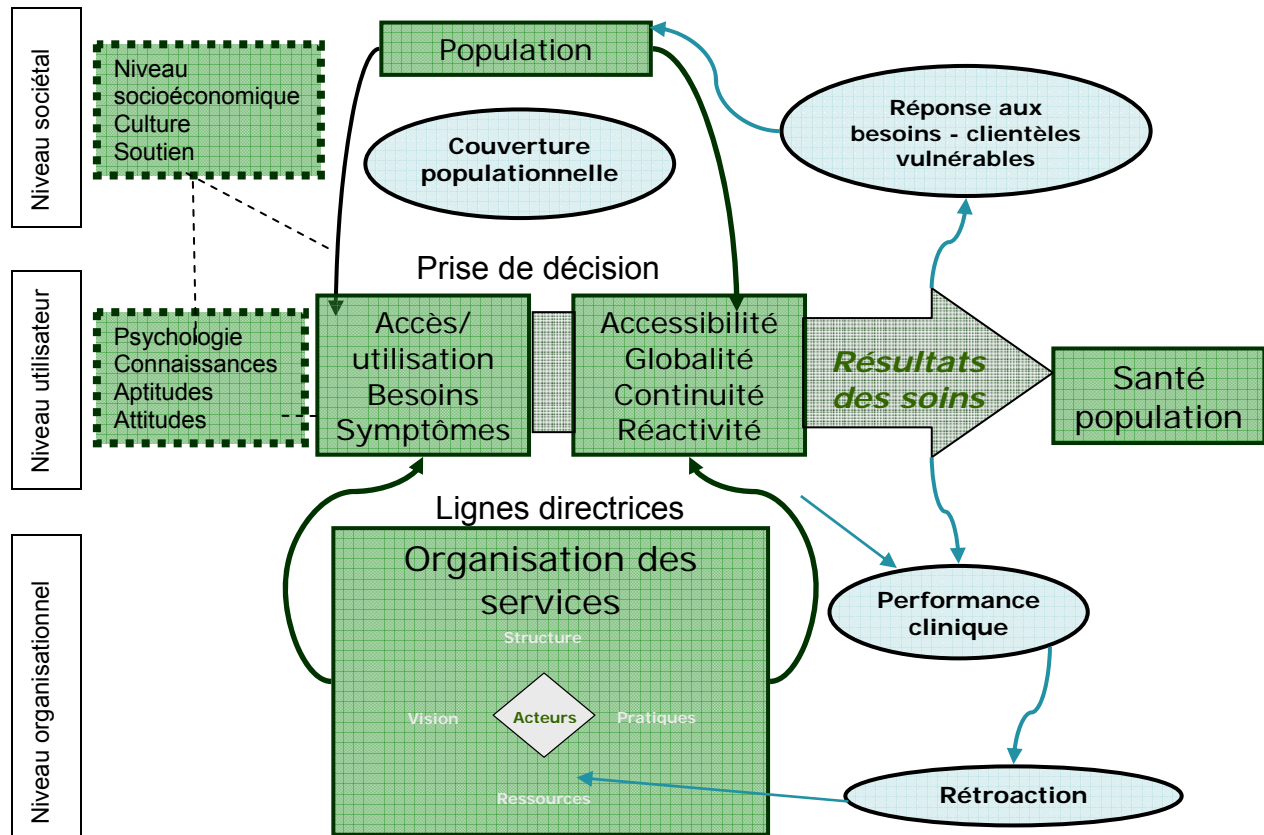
Niveau sociétal

Niveau socioéconomique
Culture
Soutien

Population

Couverture populationnelle

Réponse aux besoins - clientèles vulnérables

Niveau utilisateur

Prise de décision

Psychologie
Connaissances
Aptitudes
Attitudes

Accès/ utilisation
Besoins
Symptômes

Accessibilité
Globalité
Continuité
Réactivité

Résultats des soins

Santé population

Niveau organisationnel

Lignes directrices

Organisation des services

Structure

Vision

Acteurs

Pratiques

Ressources

Performance clinique

Rétroaction